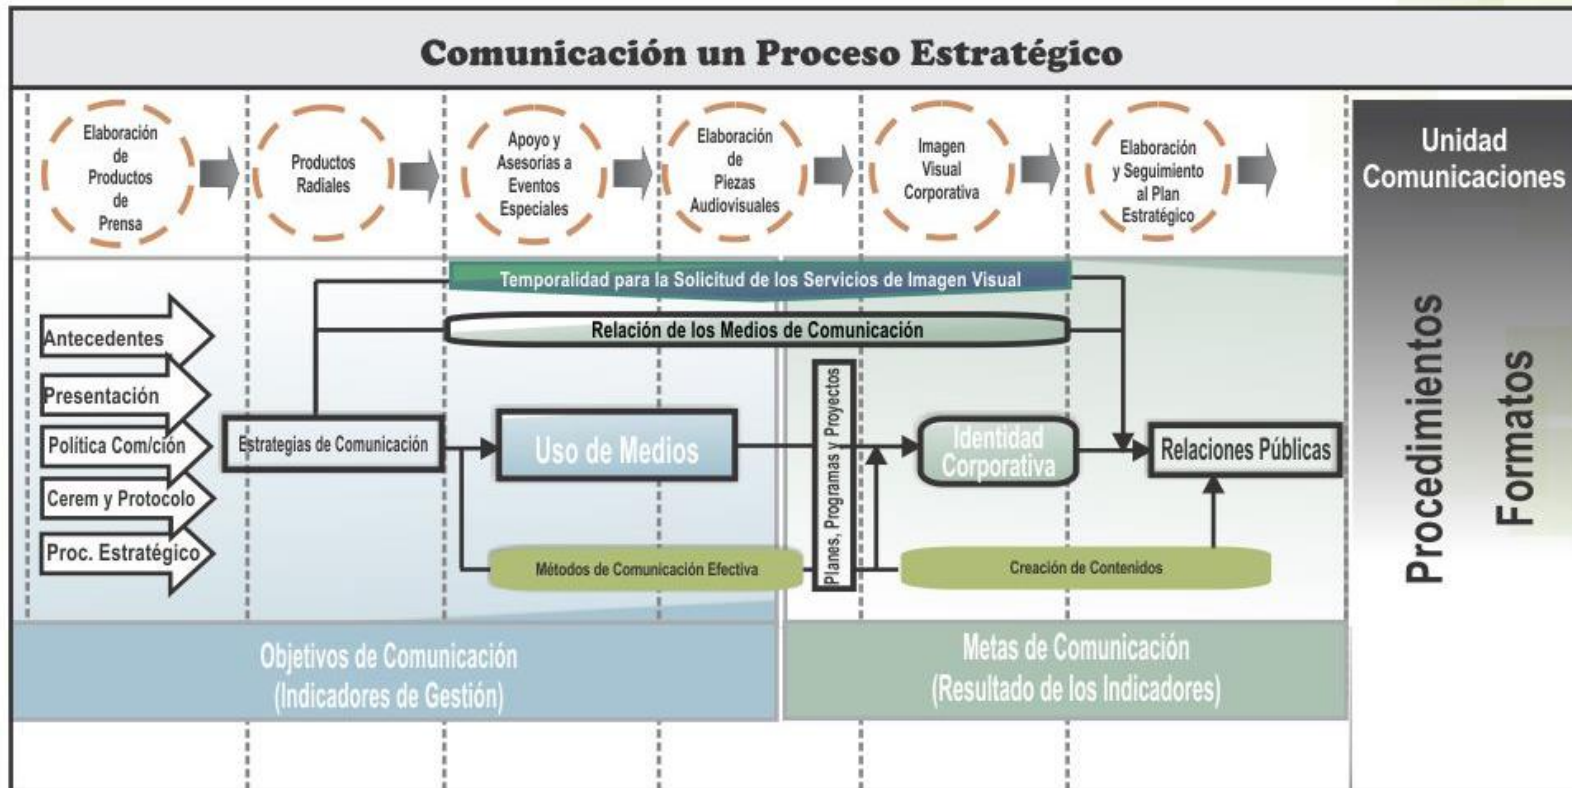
Comunicación un Proceso Estratégico

Elaboración de Productos de Prensa

Productos Radiales

Apoyo y Asesorías a Eventos Especiales

Elaboración de Piezas Audiovisuales

Imagen Visual Corporativa

Elaboración y Seguimiento al Plan Estratégico

Unidad Comunicaciones

Temporalidad para la Solicitud de los Servicios de Imagen Visual

Relación de los Medios de Comunicación

Antecedentes

Presentación

Política Com/ción

Cerem y Protocolo

Proc. Estratégico

Estrategias de Comunicación

Uso de Medios

Planes, Programas y Proyectos

Identidad Corporativa

Relaciones Públicas

Métodos de Comunicación Efectiva

Creación de Contenidos

Procedimientos

Formatos

Objetivos de Comunicación (Indicadores de Gestión)

Metas de Comunicación (Resultado de los Indicadores)